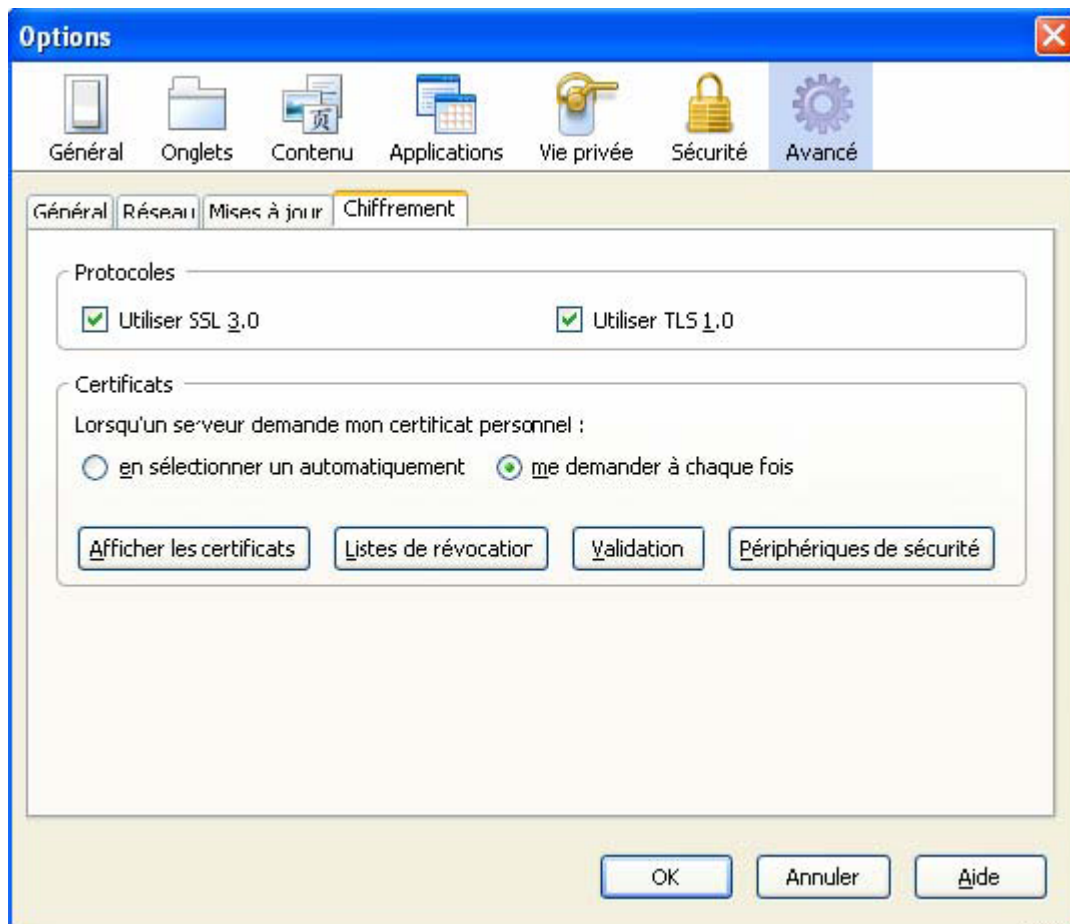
Options

Général Onglets Contenu Applications Vie privée Sécurité Avancé

Général Réseau Mises à jour Chiffrement

Protocoles

Utiliser SSL 3.0

Utiliser TLS 1.0

Certificats

Lorsqu'un serveur demande mon certificat personnel :

en sélectionner un automatiquement

me demander à chaque fois

Afficher les certificats

Listes de révocation

Validation

Périphériques de sécurité

OK

Annuler

Aide